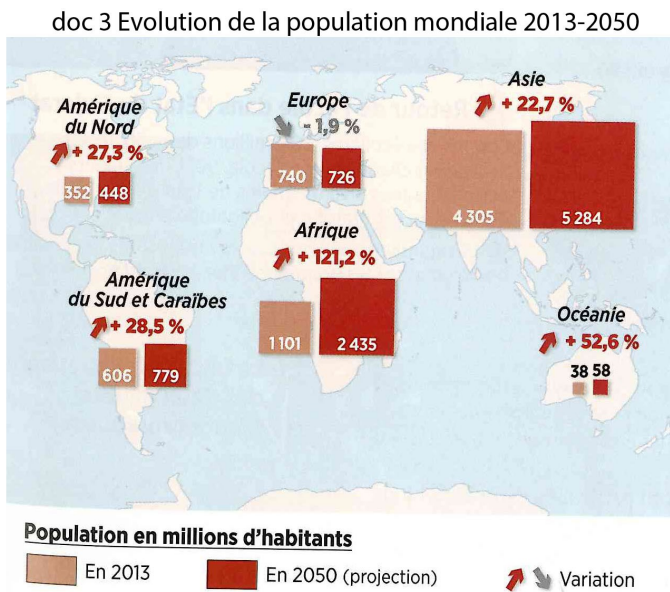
doc 3 Evolution de la population mondiale 2013-2050

Amérique du Nord
+ 27,3 %
352
448

Europe
- 1,9 %
740
726

Asie
+ 22,7 %
4 305
5 284

Afrique
+ 121,2 %
1 101
2 435

Amérique du Sud et Caraïbes
+ 28,5 %
606
779

Océanie
+ 52,6 %
38
58

Population en millions d'habitants
En 2013
En 2050 (projection)
Variation